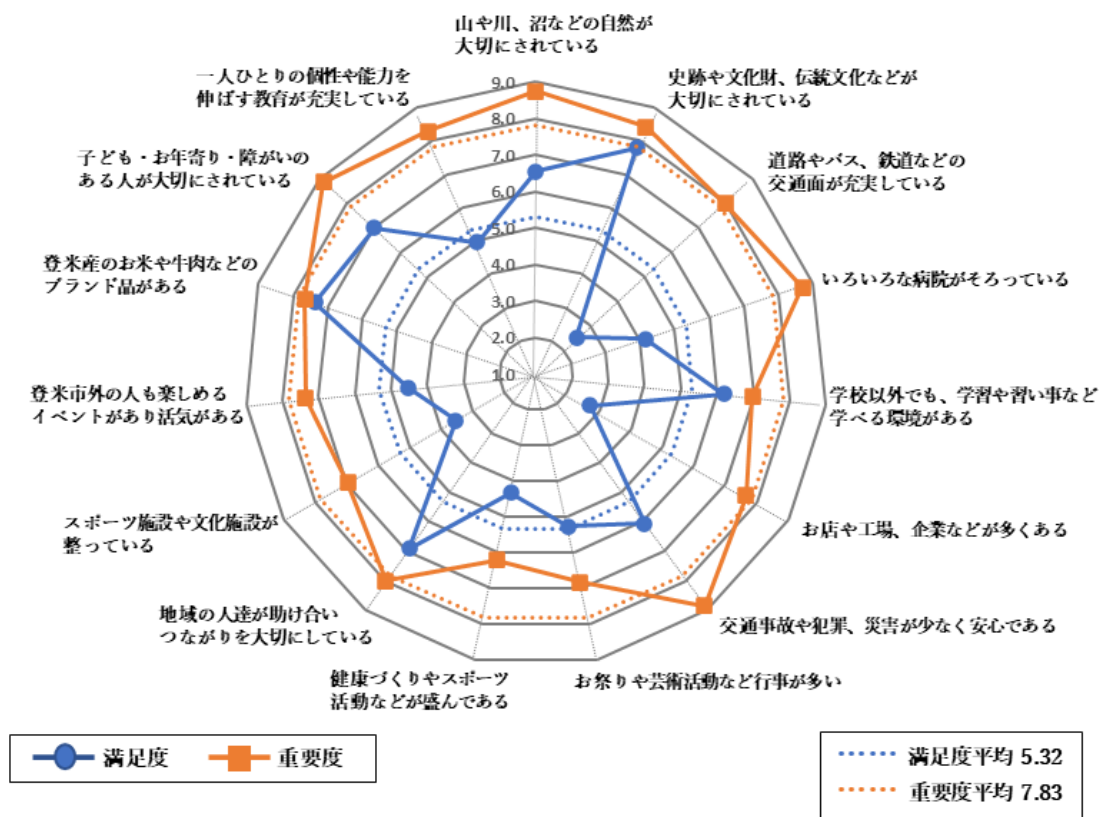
山や川、沼などの自然が大切にされている

史跡や文化財、伝統文化などが大切にされている

道路やバス、鉄道などの交通面が充実している

いろいろな病院がそろっている

学校以外でも、学習や習い事など学べる環境がある

お店や工場、企業などが多くある

交通事故や犯罪、災害が少なく安心である

お祭りや芸術活動など行事が多い

健康づくりやスポーツ活動などが盛んである

地域の人達が助け合いつながりを大切にしている

スポーツ施設や文化施設が整っている

登米市外の人も楽しめるイベントがあり活気がある

登米産のお米や牛肉などのブランド品がある

子ども・お年寄り・障がいのある人が大切にされている

一人ひとりの個性や能力を伸ばす教育が充実している

9.0
8.0
7.0
6.0
5.0
4.0
3.0
2.0
1.0

満足度
重要度

満足度平均 5.32
重要度平均 7.83